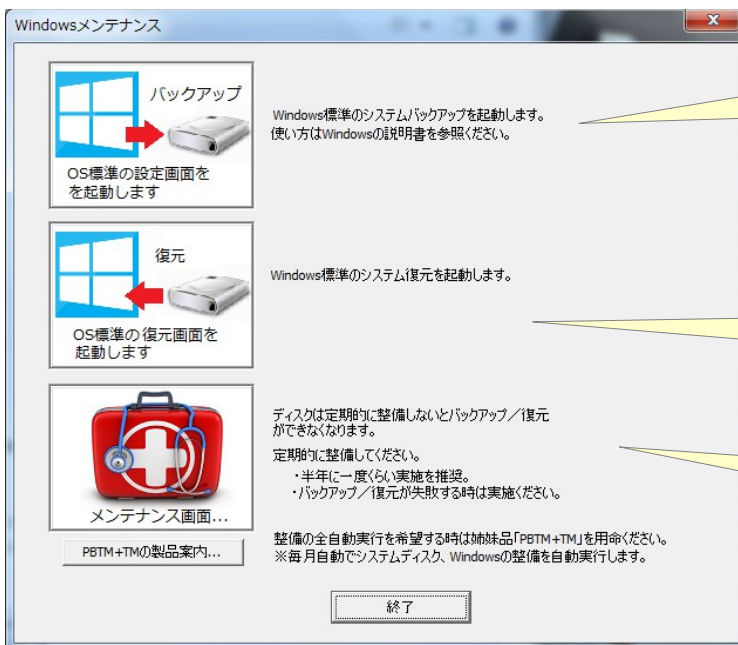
Windowsメンテナンス

バックアップ

OS標準の設定画面をを起動します

Windows標準のシステムバックアップを起動します。
使い方はWindowsの説明書を参照ください。

復元

OS標準の復元画面を起動します

Windows標準のシステム復元を起動します。

メンテナンス画面...

ディスクは定期的に整備しないとバックアップ／復元ができなくなります。

定期的に整備してください。
・半年に一度くらい実施を推奨。
・バックアップ／復元が失敗する時は実施ください。

PBTM+TMの製品案内...

整備の全自動実行を希望する時は姉妹品「PBTM+TM」を用命ください。
※毎月自動でシステムディスク、Windowsの整備を自動実行します。

終了